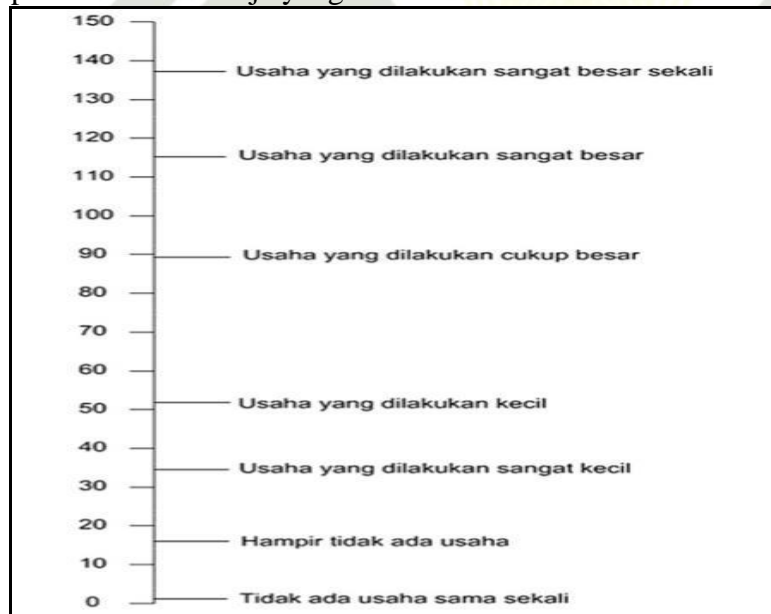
150
140 Usaha yang dilakukan sangat besar sekali
130
120
Usaha yang dilakukan sangat besar
110
100
90 Usaha yang dilakukan cukup besar
80
70
60
50 Usaha yang dilakukan kecil
40
Usaha yang dilakukan sangat kecil
30
20
Hampir tidak ada usaha
10
0 Tidak ada usaha sama sekali